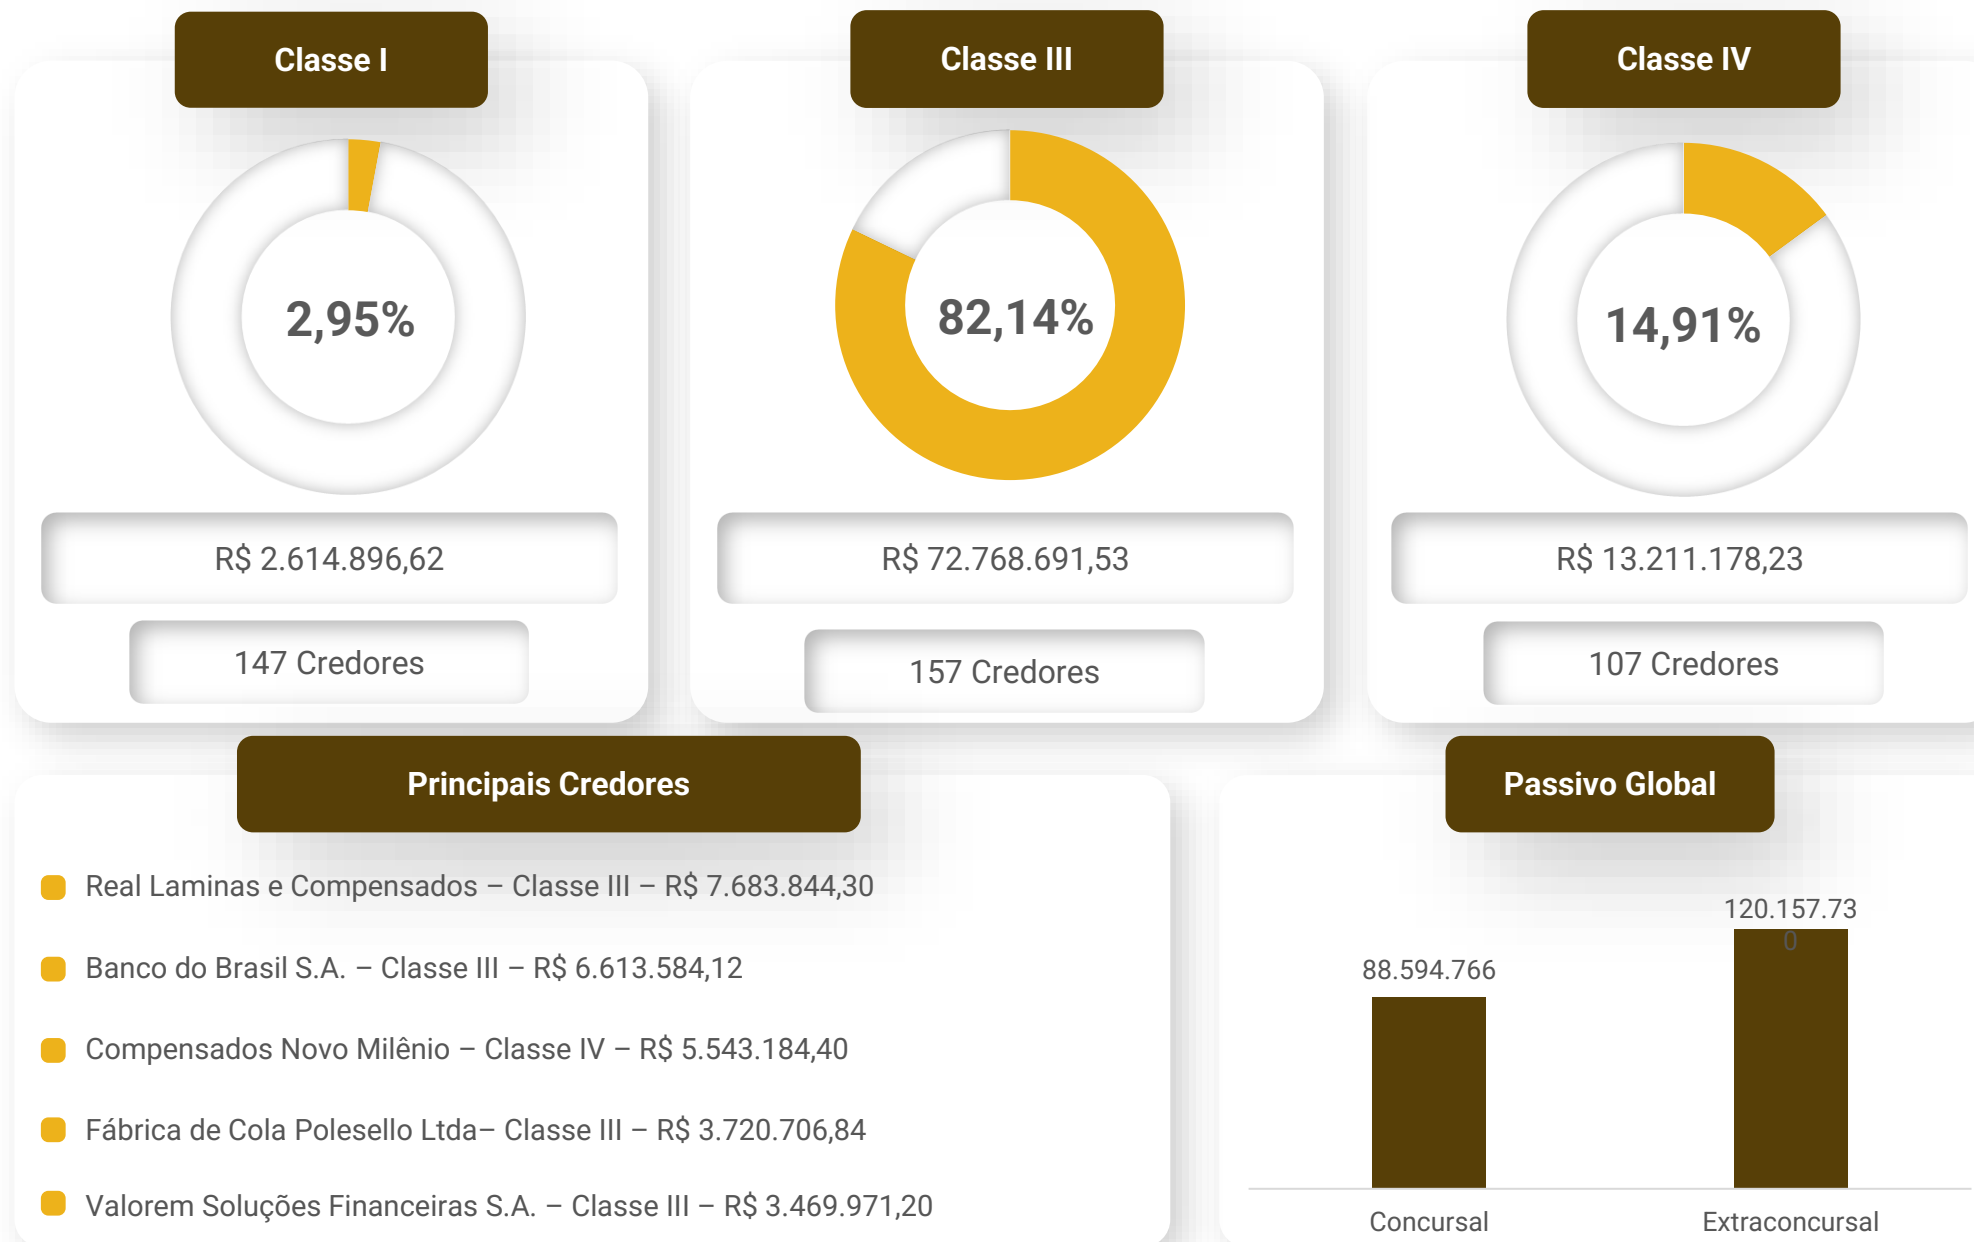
Classe I

2,95%

R$ 2.614.896,62

147 Credores

Classe III

82,14%

R$ 72.768.691,53

157 Credores

Classe IV

14,91%

R$ 13.211.178,23

107 Credores

Principais Credores

Real Laminas e Compensados – Classe III – R$ 7.683.844,30

Banco do Brasil S.A. – Classe III – R$ 6.613.584,12

Compensados Novo Milênio – Classe IV – R$ 5.543.184,40

Fábrica de Cola Polesello Ltda– Classe III – R$ 3.720.706,84

Valorem Soluções Financeiras S.A. – Classe III – R$ 3.469.971,20

Passivo Global

88.594.766

120.157.73
0

Concursal

Extraconcursal